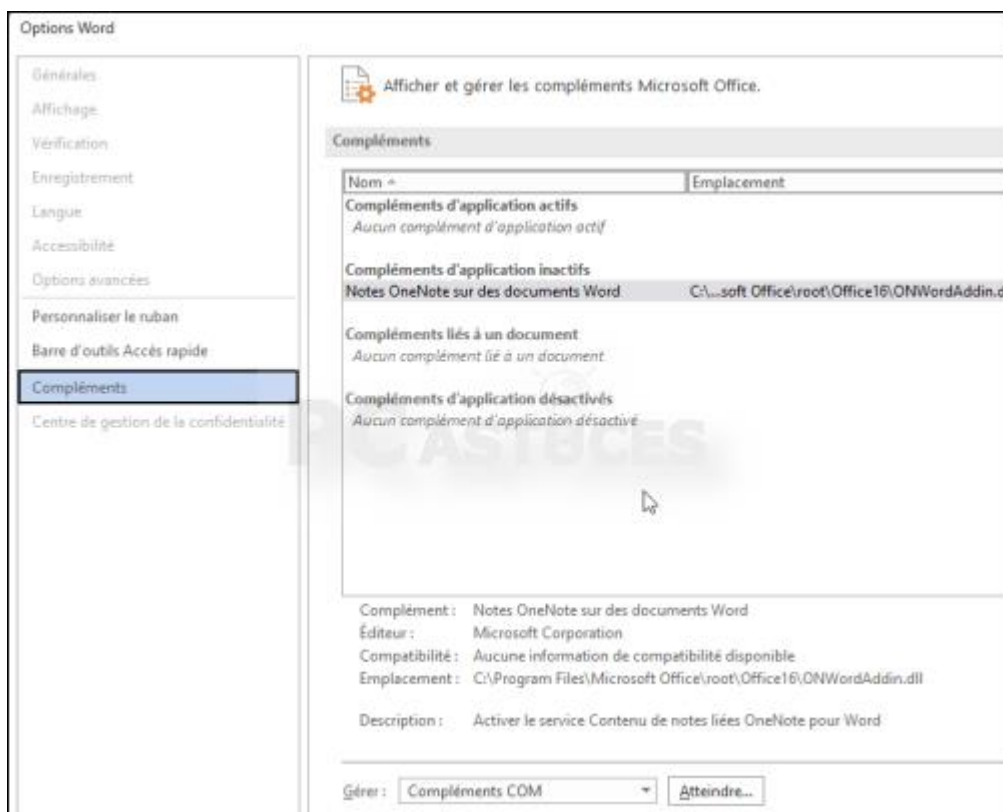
Options Word

Générales
Affichage
Vérification
Enregistrement
Langue
Accessibilité
Options avancées
Personnaliser le ruban
Barre d'outils Accès rapide
Compléments
Centre de gestion de la confidentialité

Afficher et gérer les compléments Microsoft Office.

Compléments

| Nom | Emplacement |
|---|---|
| **Compléments d'application actifs** | |
| *Aucun complément d'application actif* | |
| **Compléments d'application inactifs** | |
| Notes OneNote sur des documents Word | C:\...soft Office\root\Office16\ONWordAddin.d |
| **Compléments liés à un document** | |
| *Aucun complément lié à un document* | |
| **Compléments d'application désactivés** | |
| *Aucun complément d'application désactivé* | |

PC Astuces

Complément : Notes OneNote sur des documents Word
Éditeur : Microsoft Corporation
Compatibilité : Aucune information de compatibilité disponible
Emplacement : C:\Program Files\Microsoft Office\root\Office16\ONWordAddin.dll

Description : Activer le service Contenu de notes liées OneNote pour Word

Gérer : Compléments COM
Atteindre...